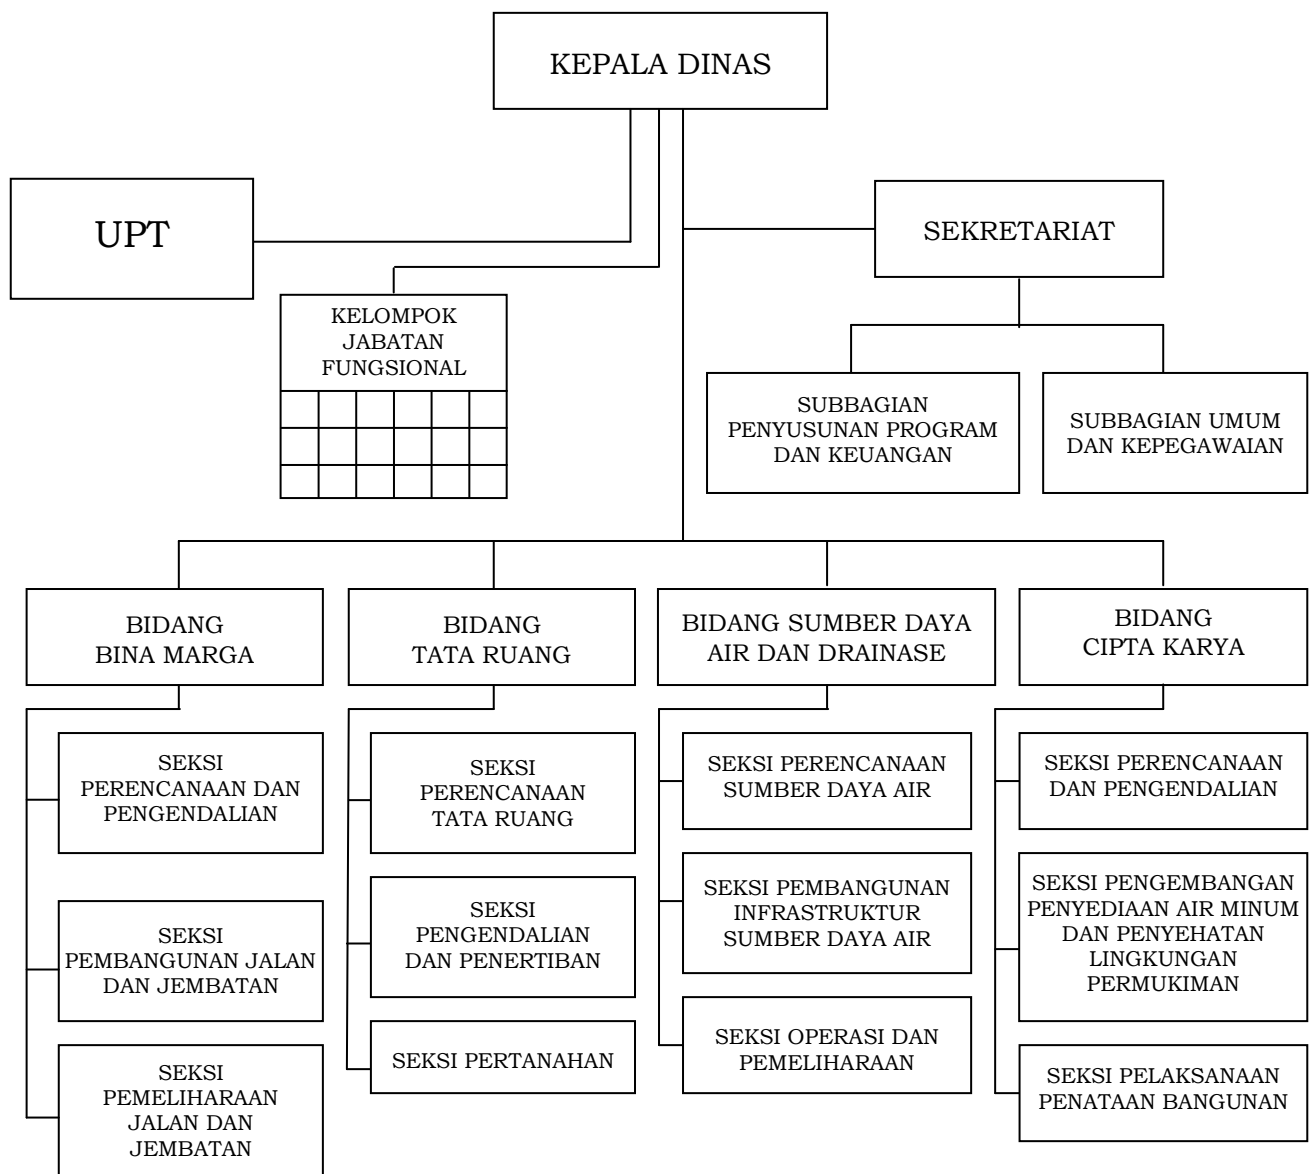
KEPALA DINAS

UPT

KELOMPOK JABATAN FUNGSIONAL

SEKRETARIAT

SUBBAGIAN PENYUSUNAN PROGRAM DAN KEUANGAN

SUBBAGIAN UMUM DAN KEPEGAWAIAN

BIDANG BINA MARGA

SEKSI PERENCANAAN DAN PENGENDALIAN

SEKSI PEMBANGUNAN JALAN DAN JEMBATAN

SEKSI PEMELIHARAAN JALAN DAN JEMBATAN

BIDANG TATA RUANG

SEKSI PERENCANAAN TATA RUANG

SEKSI PENGENDALIAN DAN PENERTIBAN

SEKSI PERTANAHAN

BIDANG SUMBER DAYA AIR DAN DRAINASE

SEKSI PERENCANAAN SUMBER DAYA AIR

SEKSI PEMBANGUNAN INFRASTRUKTUR SUMBER DAYA AIR

SEKSI OPERASI DAN PEMELIHARAAN

BIDANG CIPTA KARYA

SEKSI PERENCANAAN DAN PENGENDALIAN

SEKSI PENGEMBANGAN PENYEDIAAN AIR MINUM DAN PENYEHATAN LINGKUNGAN PERMUKIMAN

SEKSI PELAKSANAAN PENATAAN BANGUNAN